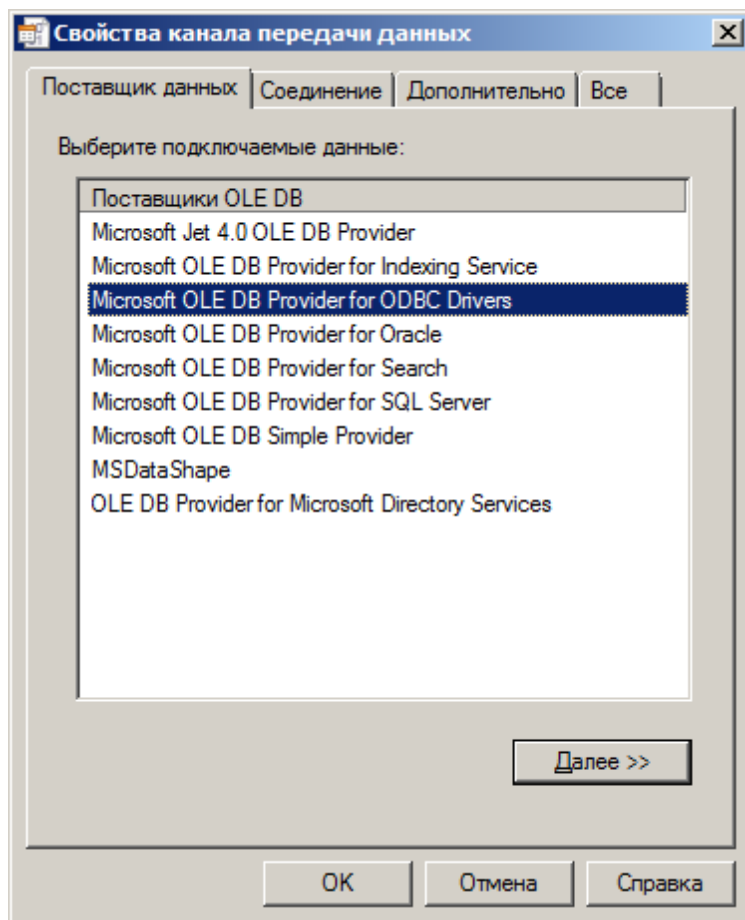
Свойства канала передачи данных

Поставщик данных | Соединение | Дополнительно | Все

Выберите подключаемые данные:

Поставщики OLE DB
Microsoft Jet 4.0 OLE DB Provider
Microsoft OLE DB Provider for Indexing Service
Microsoft OLE DB Provider for ODBC Drivers
Microsoft OLE DB Provider for Oracle
Microsoft OLE DB Provider for Search
Microsoft OLE DB Provider for SQL Server
Microsoft OLE DB Simple Provider
MSDataShape
OLE DB Provider for Microsoft Directory Services

Далее >>

OK
Отмена
Справка